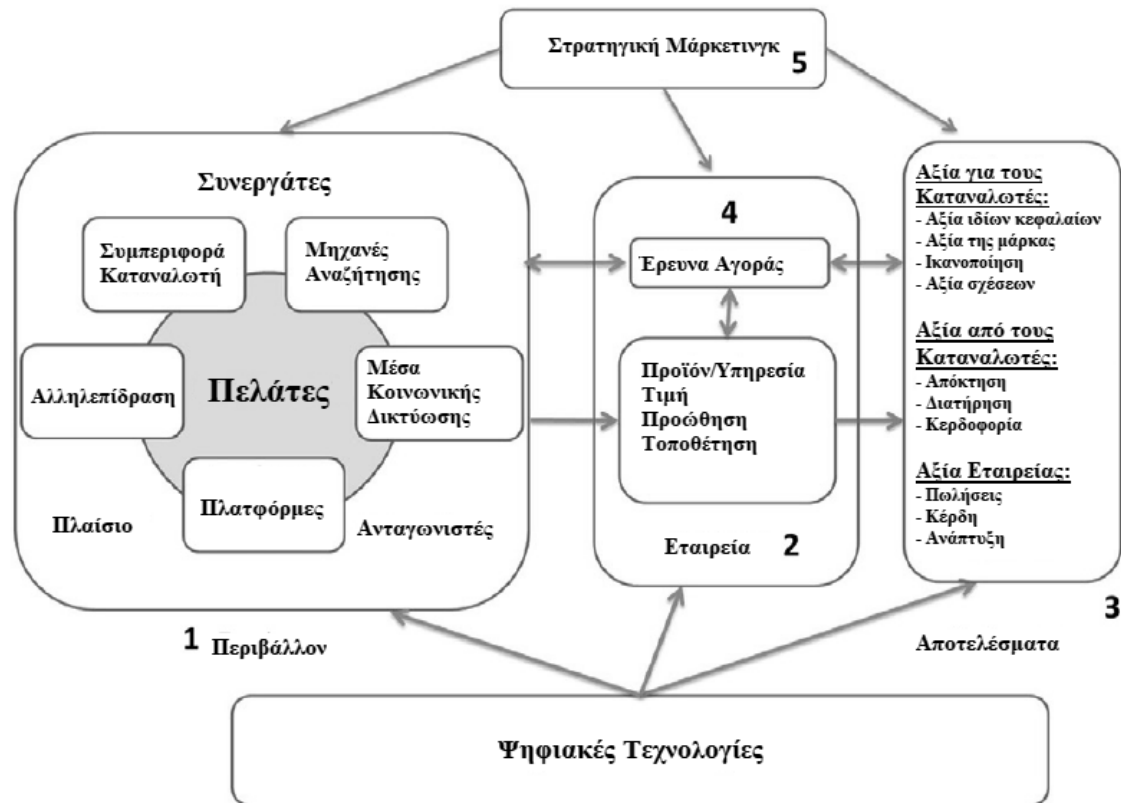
Στρατηγική Μάρκετινγκ 5

Συνεργάτες

Συμπεριφορά Καταναλωτή

Μηχανές Αναζήτησης

Αλληλεπίδραση

Πελάτες

Μέσα Κοινωνικής Δικτύωσης

Πλατφόρμες

Πλαίσιο

Ανταγωνιστές

1 Περιβάλλον

4

Έρευνα Αγοράς

Προϊόν/Υπηρεσία
Τιμή
Προώθηση
Τοποθέτηση

Εταιρεία 2

Αξία για τους Καταναλωτές:
- Αξία ιδίων κεφαλαίων
- Αξία της μάρκας
- Ικανοποίηση
- Αξία σχέσεων

Αξία από τους Καταναλωτές:
- Απόκτηση
- Διατήρηση
- Κερδοφορία

Αξία Εταιρείας:
- Πωλήσεις
- Κέρδη
- Ανάπτυξη

3

Αποτελέσματα

Ψηφιακές Τεχνολογίες